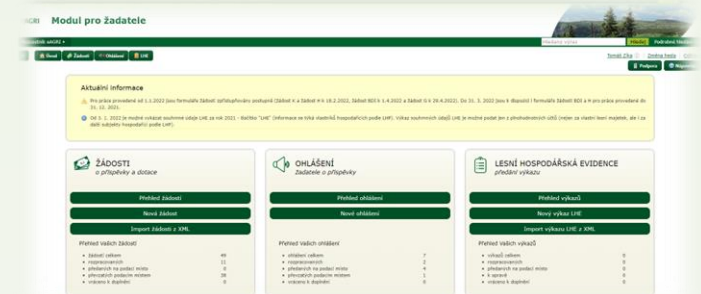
AGRI Modul pro žadatele

žadatelé eAGRI

Rychlé vyhledávání | Hledat | Podrobné hledání

Úvod | Žádosti | Ohlášení | LHE

Tomáš Zika | Změnit heslo | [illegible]

Podpora | Nápověda

Aktuální informace

Pro práce prováděné od 1.1.2022 jsou formuláře žádostí zpřístupňovány postupně (žádost A a B 18.2.2022, žádost BD3 k 1.4.2022 a žádost G k 28.4.2022). Do 31. 3. 2022 jsou k dispozici i formuláře žádostí BDI a H pro práce prováděné do 31. 12. 2021.

Od 1. 1. 2022 je možné vykázat souhrnné údaje LHE za rok 2021 - Rubrika "LHE" (informace se týká vlastníků hospodařících podle LHP). Výkaz souhrnných údajů LHE je možné podat jen z přihlašovacích údajů (nejen za vlastní lesní majetek, ale i za další subjekty hospodařící podle LHP).

ŽÁDOSTI
o příspěvky a dotace

Přehled žádostí
Nová žádost
Import žádosti z XML

Přehled Vašich žádostí

žádostí celkem 40
rozpracovaných 11
předaných na podací místo 0
přecházích podacím místem 28
vrácena k doplnění 0

OHLÁŠENÍ
žadatele o příspěvky

Přehled ohlášení
Nové ohlášení

Přehled Vašich ohlášení

ohlášení celkem 7
rozpracovaných 2
předaných na podací místo 4
přecházích podacím místem 1
vrácena k doplnění 0

LESNÍ HOSPODÁŘSKÁ EVIDENCE
předání výkazu

Přehled výkazů
Nový výkaz LHE
Import výkazu LHE z XML

Přehled Vašich výkazů

výkazů celkem 0
rozpracovaných 0
předaných na podací místo 0
k opravě 0
vrácena k doplnění 0